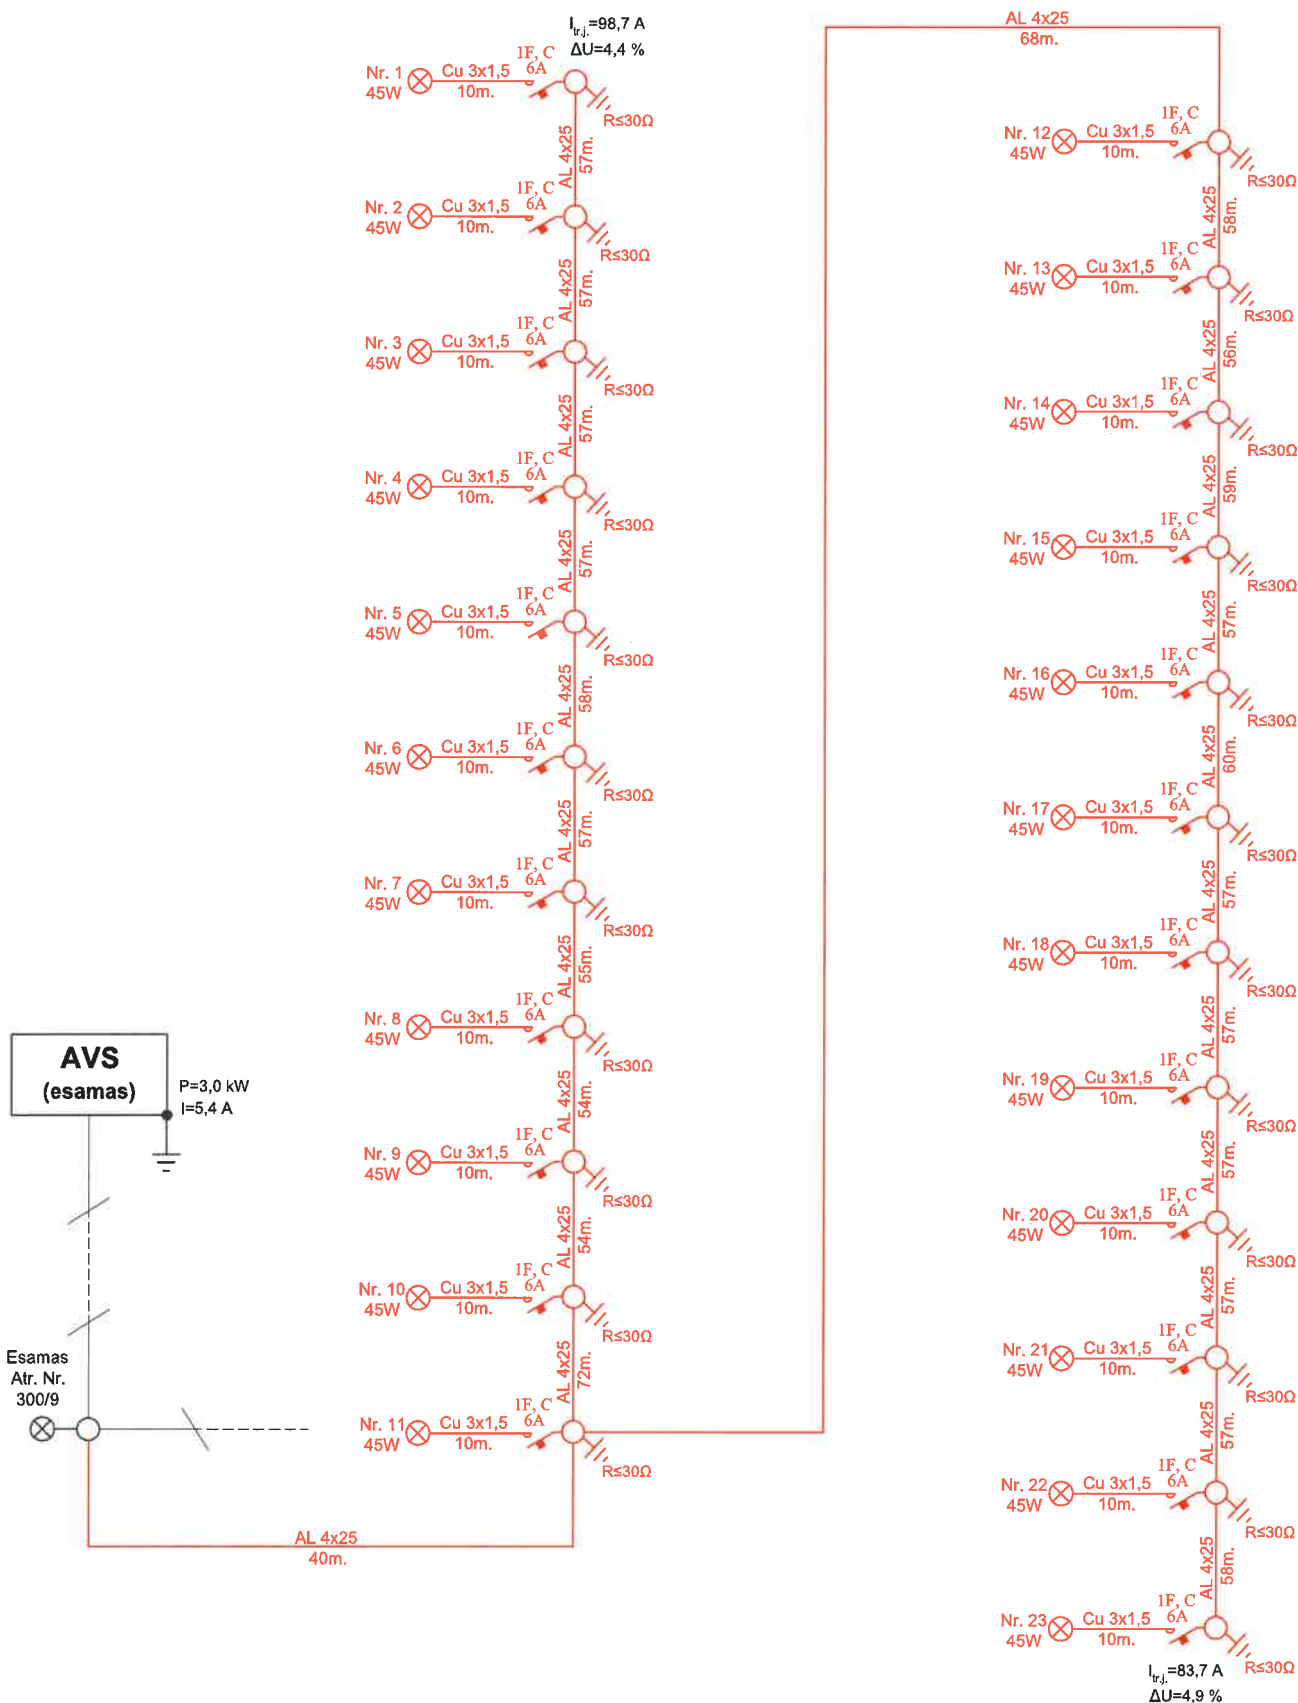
$I_{tr.j.}$=98,7 A
ΔU=4,4 %

AL 4x25
68m.

Nr. 1
45W
Cu 3x1,5
10m.
1F, C
6A
R≤30Ω

AL 4x25
57m.

Nr. 2
45W
Cu 3x1,5
10m.
1F, C
6A
R≤30Ω

AL 4x25
57m.

Nr. 3
45W
Cu 3x1,5
10m.
1F, C
6A
R≤30Ω

AL 4x25
57m.

Nr. 4
45W
Cu 3x1,5
10m.
1F, C
6A
R≤30Ω

AL 4x25
57m.

Nr. 5
45W
Cu 3x1,5
10m.
1F, C
6A
R≤30Ω

AL 4x25
58m.

Nr. 6
45W
Cu 3x1,5
10m.
1F, C
6A
R≤30Ω

AL 4x25
57m.

Nr. 7
45W
Cu 3x1,5
10m.
1F, C
6A
R≤30Ω

AL 4x25
55m.

Nr. 8
45W
Cu 3x1,5
10m.
1F, C
6A
R≤30Ω

AL 4x25
54m.

Nr. 9
45W
Cu 3x1,5
10m.
1F, C
6A
R≤30Ω

AL 4x25
54m.

Nr. 10
45W
Cu 3x1,5
10m.
1F, C
6A
R≤30Ω

AL 4x25
72m.

Nr. 11
45W
Cu 3x1,5
10m.
1F, C
6A
R≤30Ω

Nr. 12
45W
Cu 3x1,5
10m.
1F, C
6A
R≤30Ω

AL 4x25
58m.

Nr. 13
45W
Cu 3x1,5
10m.
1F, C
6A
R≤30Ω

AL 4x25
56m.

Nr. 14
45W
Cu 3x1,5
10m.
1F, C
6A
R≤30Ω

AL 4x25
59m.

Nr. 15
45W
Cu 3x1,5
10m.
1F, C
6A
R≤30Ω

AL 4x25
57m.

Nr. 16
45W
Cu 3x1,5
10m.
1F, C
6A
R≤30Ω

AL 4x25
60m.

Nr. 17
45W
Cu 3x1,5
10m.
1F, C
6A
R≤30Ω

AL 4x25
57m.

Nr. 18
45W
Cu 3x1,5
10m.
1F, C
6A
R≤30Ω

AL 4x25
57m.

Nr. 19
45W
Cu 3x1,5
10m.
1F, C
6A
R≤30Ω

AL 4x25
57m.

Nr. 20
45W
Cu 3x1,5
10m.
1F, C
6A
R≤30Ω

AL 4x25
57m.

Nr. 21
45W
Cu 3x1,5
10m.
1F, C
6A
R≤30Ω

AL 4x25
57m.

Nr. 22
45W
Cu 3x1,5
10m.
1F, C
6A
R≤30Ω

AL 4x25
58m.

Nr. 23
45W
Cu 3x1,5
10m.
1F, C
6A
R≤30Ω

$I_{tr.j.}$=83,7 A
ΔU=4,9 %

AVS
(esamas)
P=3,0 kW
I=5,4 A

Esamas
Atr. Nr.
300/9

AL 4x25
40m.